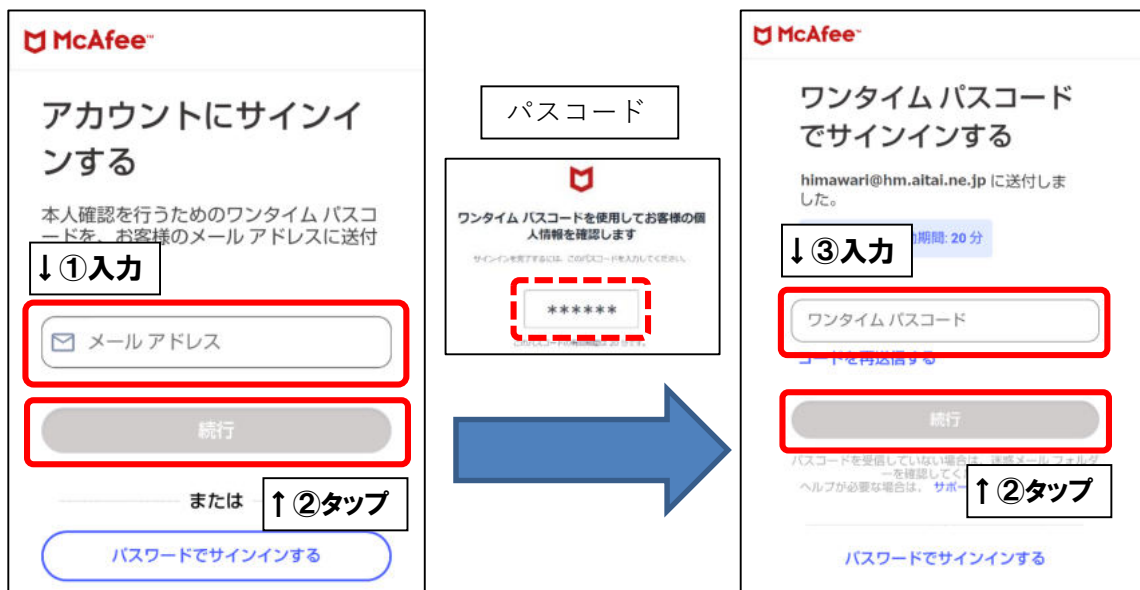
McAfee

アカウントにサインインする

本人確認を行うためのワンタイム パスコードを、お客様のメール アドレスに送付

↓①入力

メール アドレス

続行

または

↑②タップ

パスワードでサインインする

パスコード

ワンタイム パスコードを使用してお客様の個人情報を確認します

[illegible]

******

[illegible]

McAfee

ワンタイム パスコードでサインインする

himawari@hm.aitai.ne.jp に送付しました。

↓③入力

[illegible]効期間: 20 分

ワンタイム パスコード

コードを再送信する

続行

パスコードを受信していない場合は、迷惑メール フォルダ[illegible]を確認してく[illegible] ヘルプが必要な場合は、サポ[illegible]

↑②タップ

パスワードでサインインする